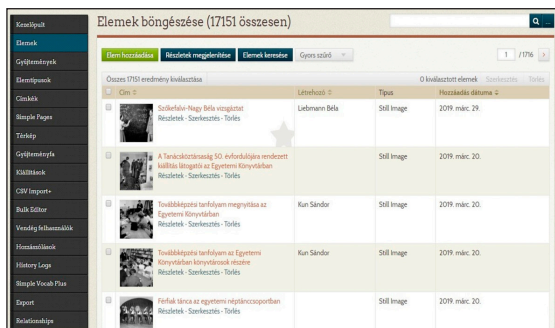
Kezelőpult
Elemek
Gyűjtemények
Elemtípusok
Címkék
Simple Pages
Térkép
Gyűjteményfa
Kiállítások
CSV Import+
Bulk Editor
Vendég felhasználók
Hozzászólások
History Logs
Simple Vocab Plus
Export
Relationships

Elemek böngészése (17151 összesen)

Q

Elem hozzáadása | Részletek megjelenítése | Elemek keresése | Gyors szűrő

1 /1716 >

Összes 17151 eredmény kiválasztása | 0 kiválasztott elemek | Szerkesztés | Törlés

| | Cím | Létrehozó | Típus | Hozzáadás dátuma |
|---|---|---|---|---|
| | Szőkefalvi-Nagy Béla vizsgáztat Részletek · Szerkesztés · Törlés | Liebmann Béla | Still Image | 2019. márc. 29. |
| | A Tanácsköztársaság 50. évfordulójára rendezett kiállítás látogatói az Egyetemi Könyvtárban Részletek · Szerkesztés · Törlés | | Still Image | 2019. márc. 20. |
| | Továbbképzési tanfolyam megnyitása az Egyetemi Könyvtárban Részletek · Szerkesztés · Törlés | Kun Sándor | Still Image | 2019. márc. 20. |
| | Továbbképzési tanfolyam az Egyetemi Könyvtárban könyvtárosok részére Részletek · Szerkesztés · Törlés | Kun Sándor | Still Image | 2019. márc. 20. |
| | Férfiak tánca az egyetemi néptánccsoportban Részletek · Szerkesztés · Törlés | | Still Image | 2019. márc. 20. |